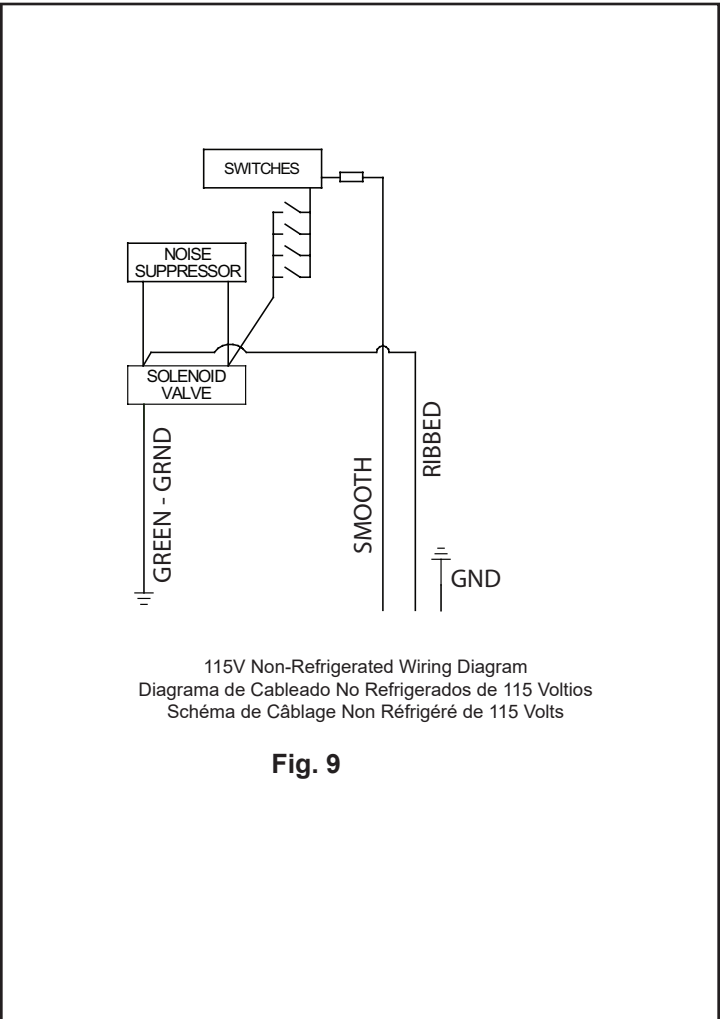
SWITCHES

NOISE SUPPRESSOR

SOLENOID VALVE

GREEN - GRND

SMOOTH

RIBBED

GND

115V Non-Refrigerated Wiring Diagram
Diagrama de Cableado No Refrigerados de 115 Voltios
Schéma de Câblage Non Réfrigéré de 115 Volts

Fig. 9